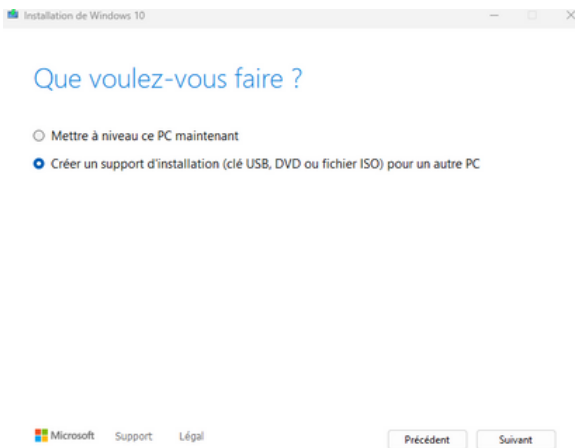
Installation de Windows 10

Que voulez-vous faire ?

Mettre à niveau ce PC maintenant

Créer un support d'installation (clé USB, DVD ou fichier ISO) pour un autre PC

Microsoft Support Légal

Précédent Suivant